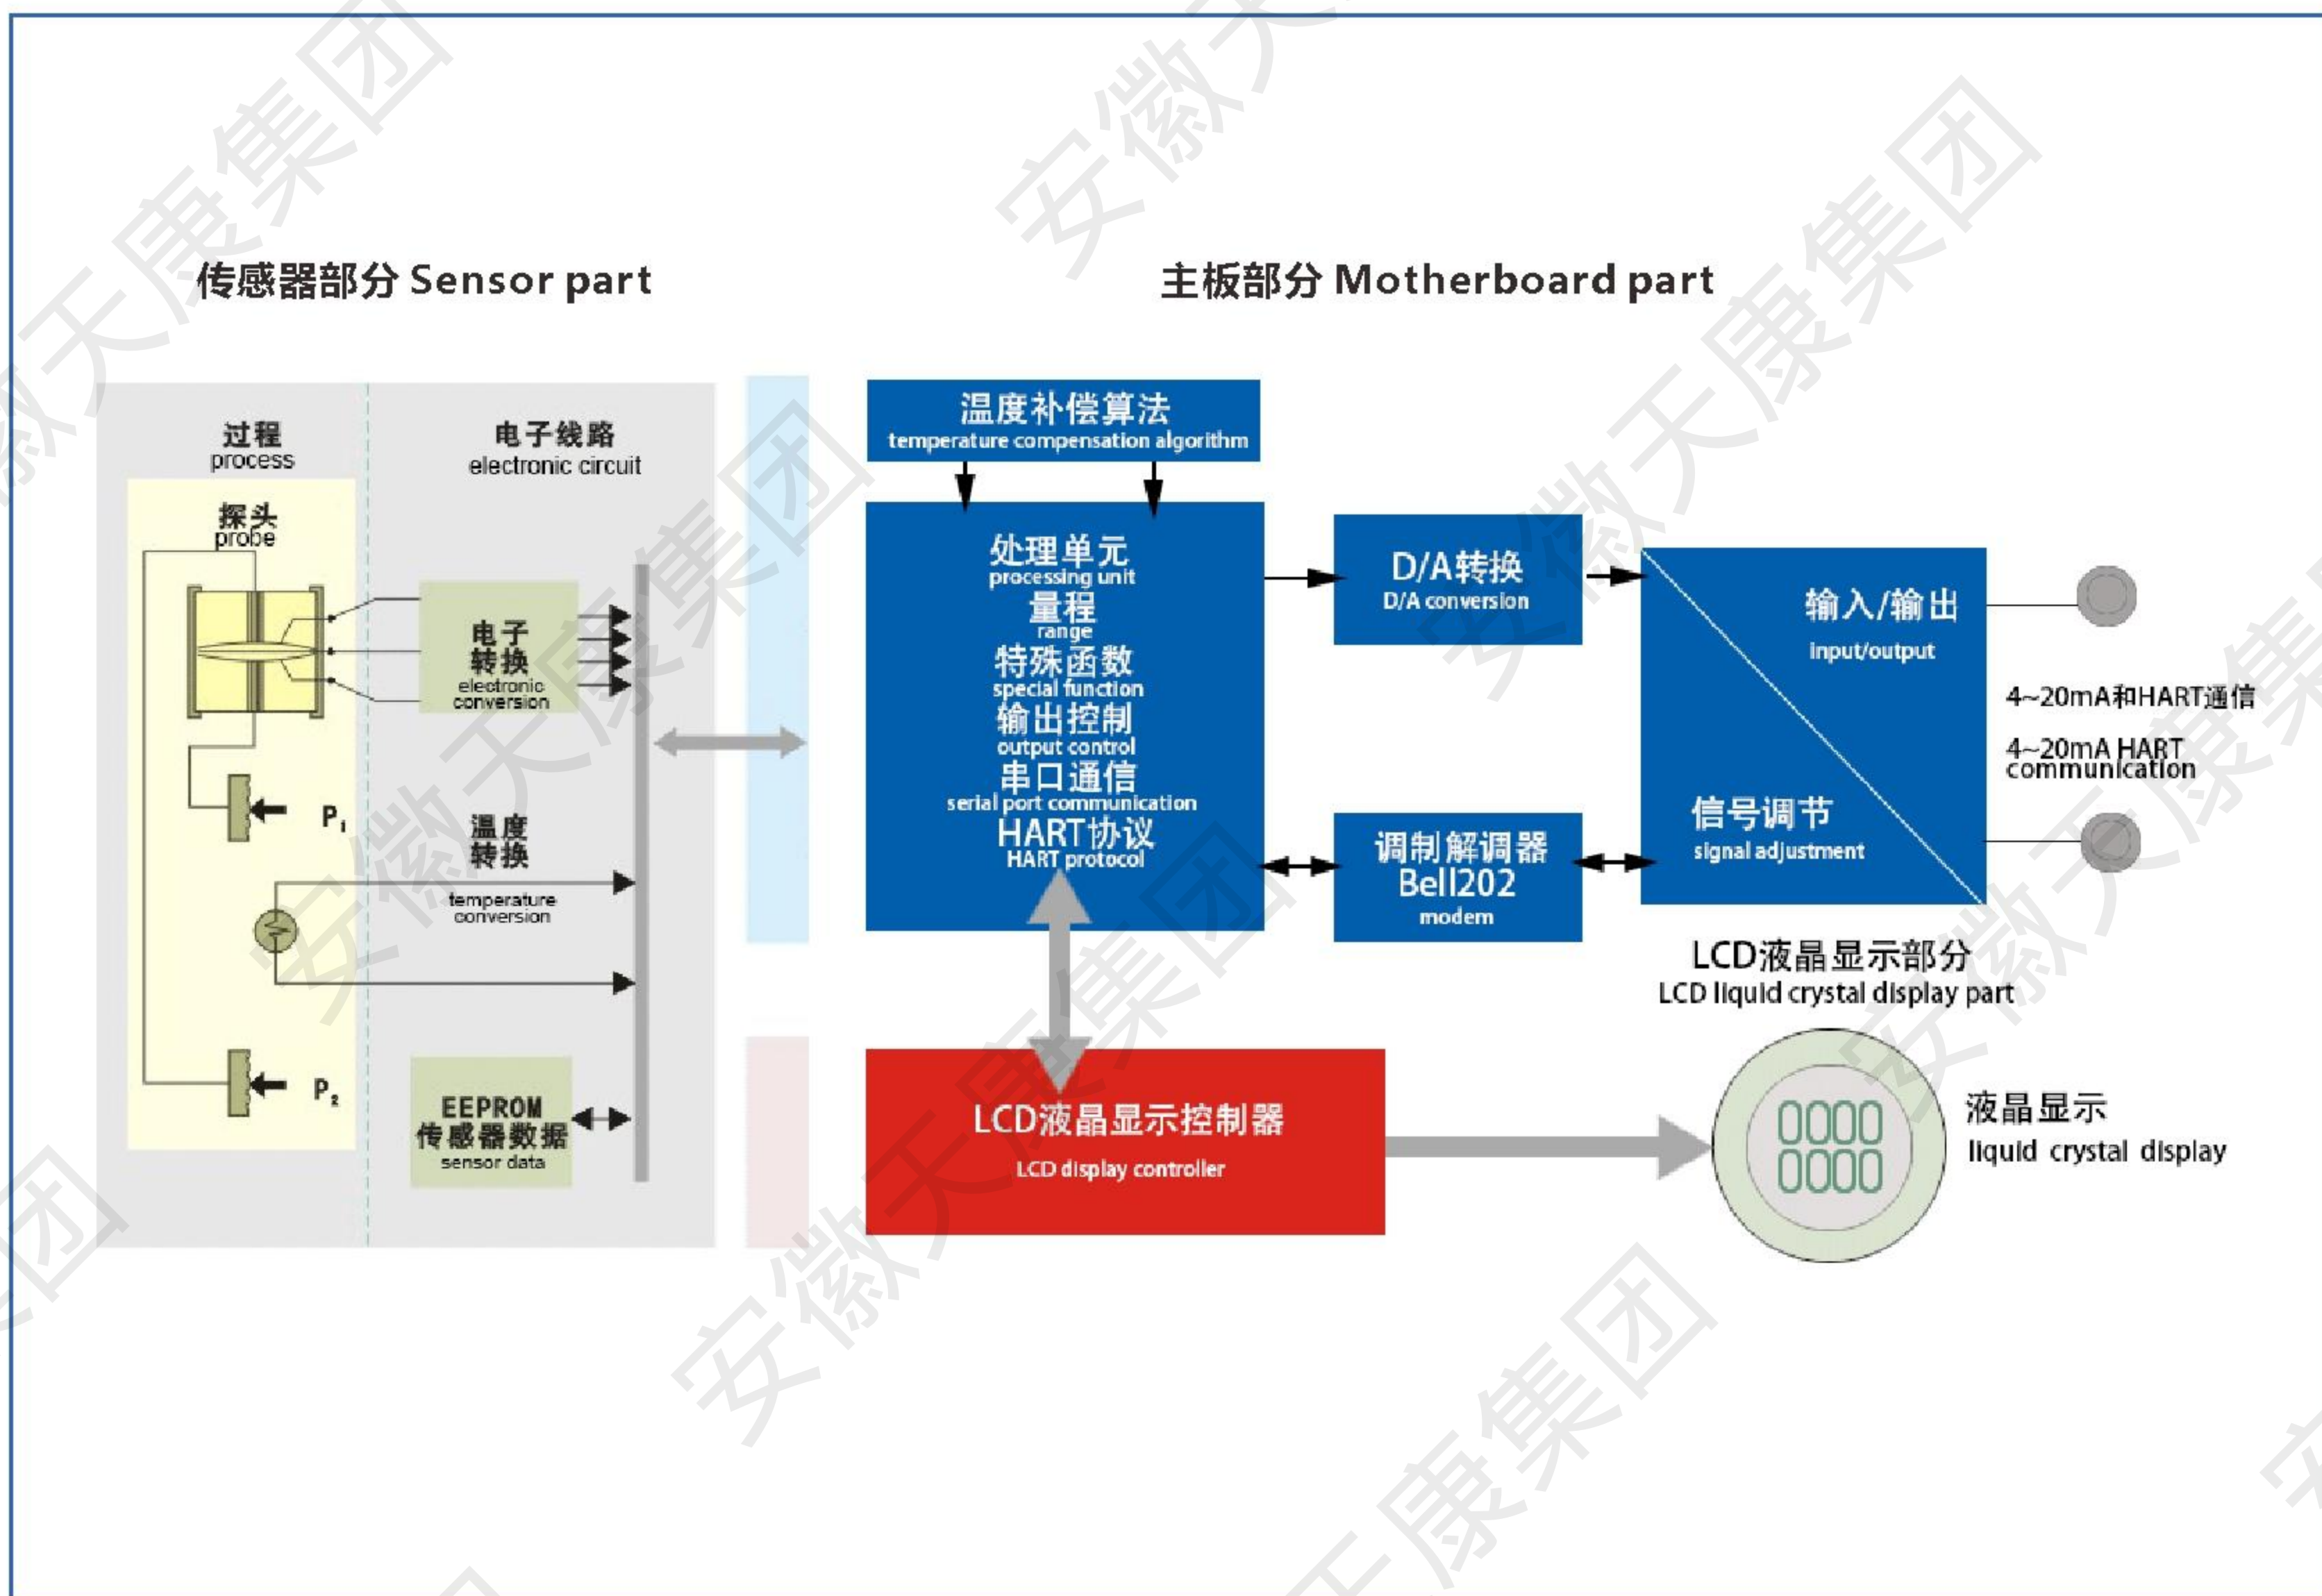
传感器部分 Sensor part

主板部分 Motherboard part

过程
process

电子线路
electronic circuit

探头
probe

电子转换
electronic conversion

$P_1$

温度转换
temperature conversion

$P_2$

EEPROM
传感器数据
sensor data

温度补偿算法
temperature compensation algorithm

处理单元
processing unit
量程
range
特殊函数
special function
输出控制
output control
串口通信
serial port communication
HART协议
HART protocol

D/A转换
D/A conversion

调制解调器
Bell202
modem

输入/输出
input/output

信号调节
signal adjustment

4~20mA和HART通信

4~20mA HART communication

LCD液晶显示部分
LCD liquid crystal display part

LCD液晶显示控制器
LCD display controller

0000
0000

液晶显示
liquid crystal display

安徽天康集团